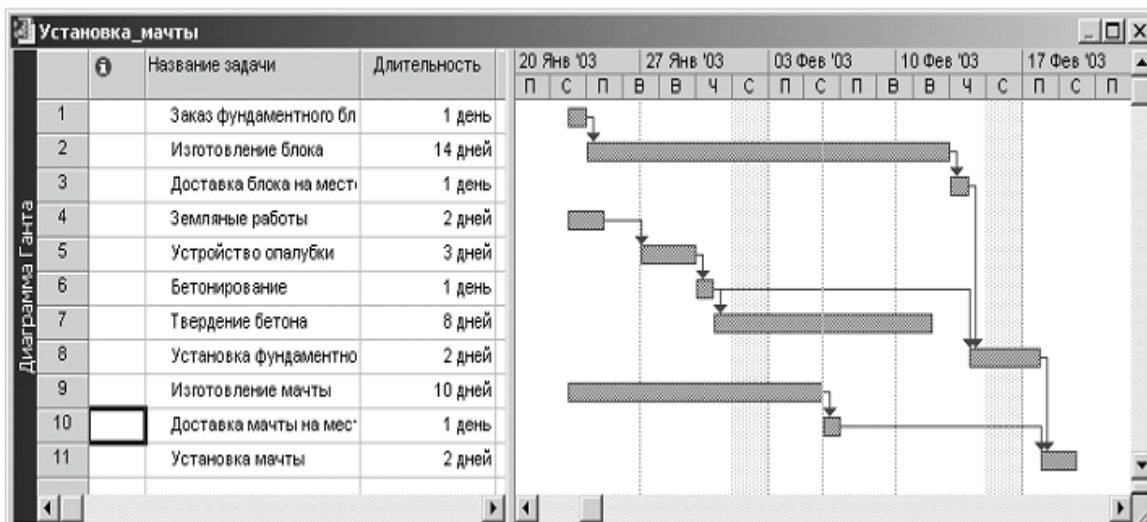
Установка_мачты

Диаграмма Ганта

| | ℹ | Название задачи | Длительность |
|---|---|---|---|
| 1 | | Заказ фундаментного бл | 1 день |
| 2 | | Изготовление блока | 14 дней |
| 3 | | Доставка блока на мест | 1 день |
| 4 | | Земляные работы | 2 дней |
| 5 | | Устройство опалубки | 3 дней |
| 6 | | Бетонирование | 1 день |
| 7 | | Твердение бетона | 8 дней |
| 8 | | Установка фундаментно | 2 дней |
| 9 | | Изготовление мачты | 10 дней |
| 10 | | Доставка мачты на мес | 1 день |
| 11 | | Установка мачты | 2 дней |

20 Янв '03 | 27 Янв '03 | 03 Фев '03 | 10 Фев '03 | 17 Фев '03

П С П В В Ч С П С П В В Ч С П С П